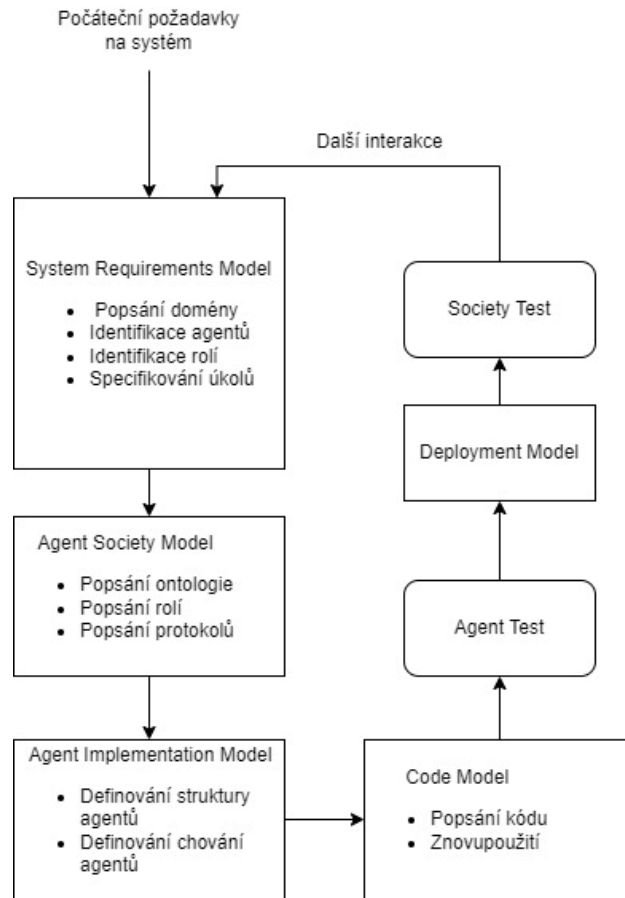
Počáteční požadavky na systém

Další interakce

System Requirements Model

- Popsání domény
- Identifikace agentů
- Identifikace rolí
- Specifikování úkolů

Agent Society Model

- Popsání ontologie
- Popsání rolí
- Popsání protokolů

Agent Implementation Model

- Definování struktury agentů
- Definování chování agentů

Society Test

Deployment Model

Agent Test

Code Model

- Popsání kódu
- Znovupoužití